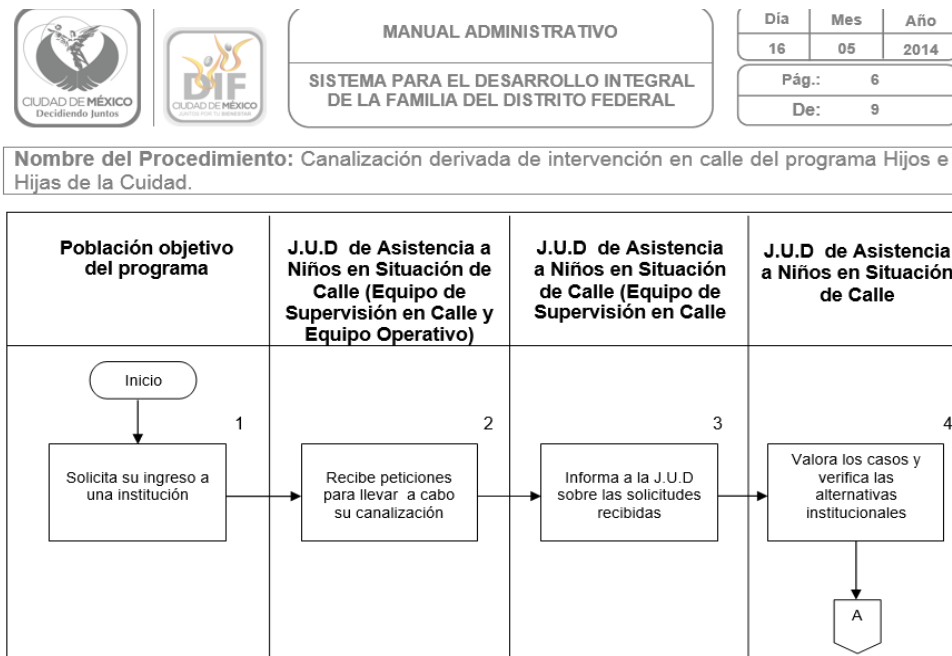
CIUDAD DE MÉXICO
Decidiendo Juntos

DIF
CIUDAD DE MÉXICO

MANUAL ADMINISTRATIVO

SISTEMA PARA EL DESARROLLO INTEGRAL DE LA FAMILIA DEL DISTRITO FEDERAL

| Día | Mes | Año |
|---|---|---|
| 16 | 05 | 2014 |

Pág.: 6
De: 9

Nombre del Procedimiento: Canalización derivada de intervención en calle del programa Hijos e Hijas de la Cuidad.

| Población objetivo del programa | J.U.D de Asistencia a Niños en Situación de Calle (Equipo de Supervisión en Calle y Equipo Operativo) | J.U.D de Asistencia a Niños en Situación de Calle (Equipo de Supervisión en Calle | J.U.D de Asistencia a Niños en Situación de Calle |
|---|---|---|---|
| Inicio<br>1<br>Solicita su ingreso a una institución | 2<br>Recibe peticiones para llevar a cabo su canalización | 3<br>Informa a la J.U.D sobre las solicitudes recibidas | 4<br>Valora los casos y verifica las alternativas institucionales<br>A |